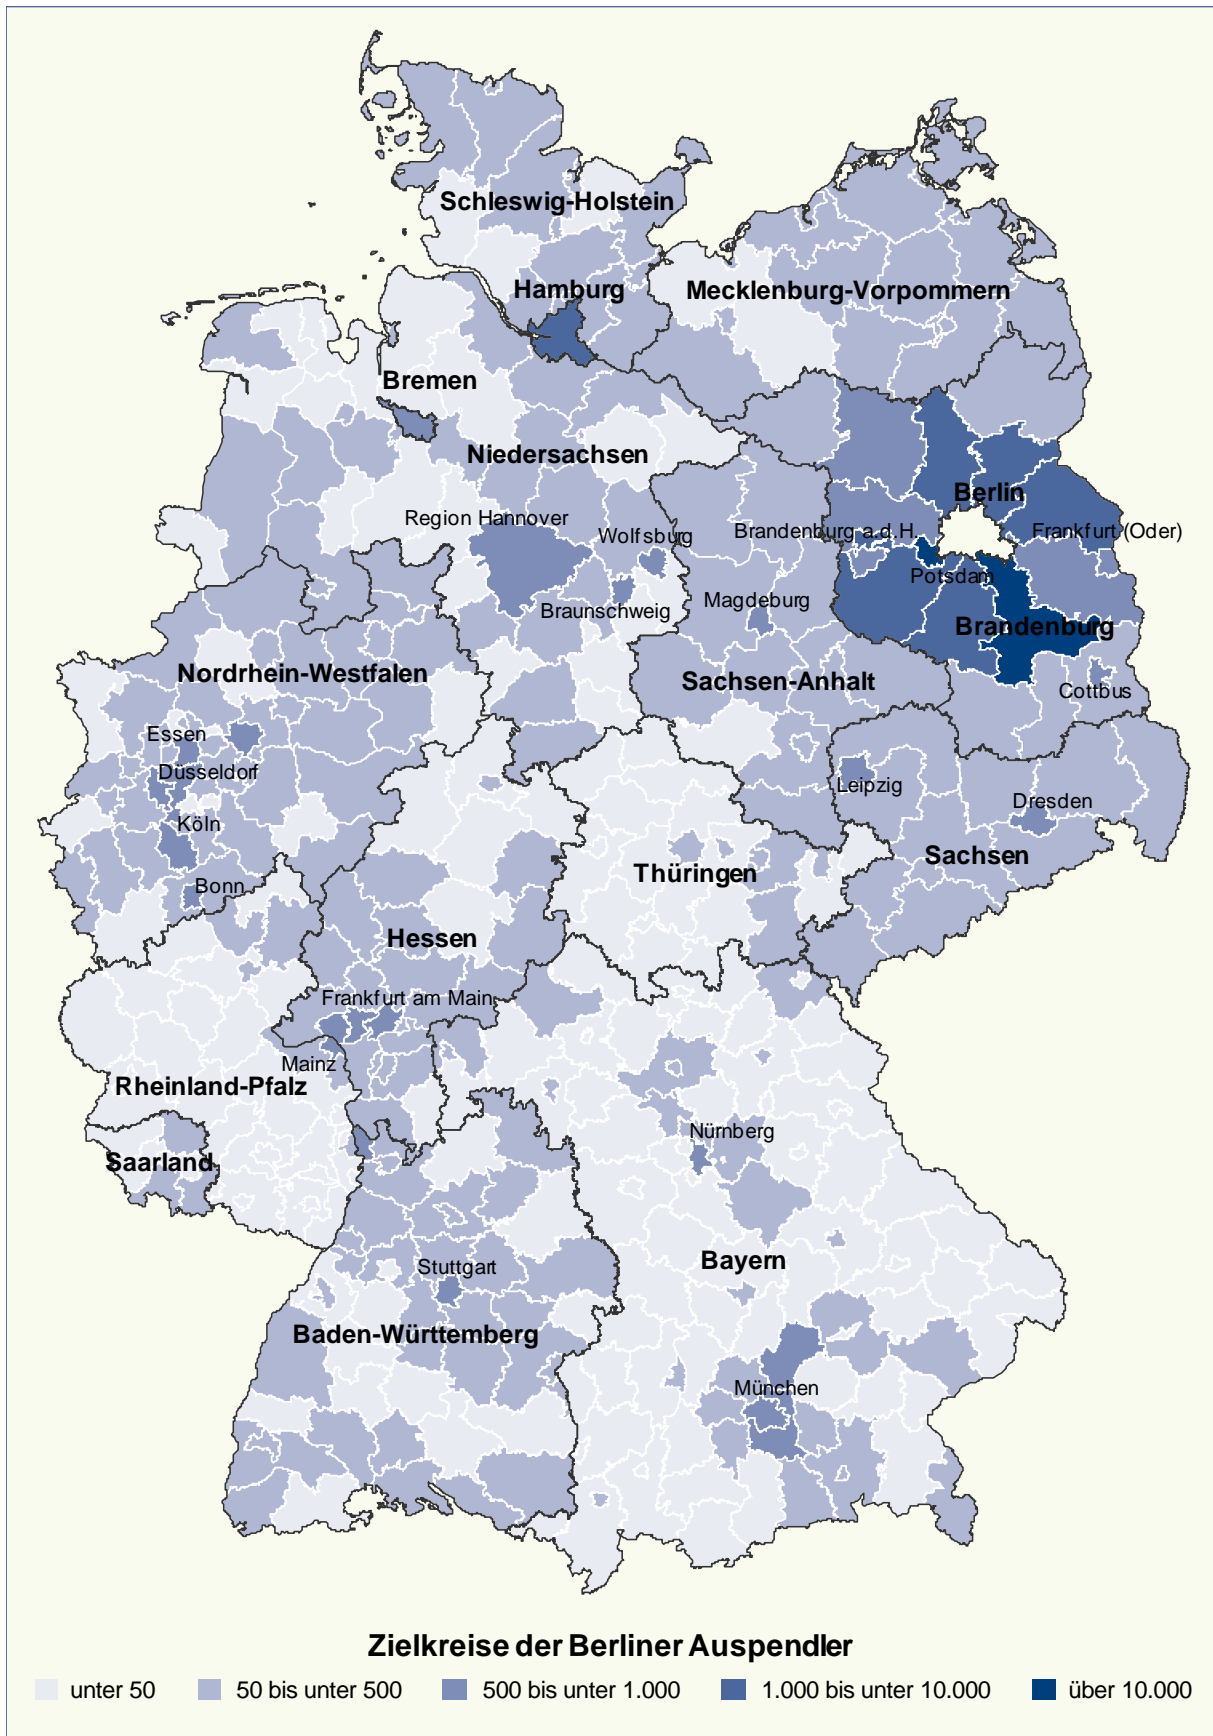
Schleswig-Holstein
Hamburg
Mecklenburg-Vorpommern
Bremen
Niedersachsen
Berlin
Region Hannover
Wolfsburg
Brandenburg a.d.H.
Frankfurt (Oder)
Potsdam
Braunschweig
Magdeburg
Brandenburg
Nordrhein-Westfalen
Sachsen-Anhalt
Cottbus
Essen
Düsseldorf
Leipzig
Dresden
Köln
Sachsen
Bonn
Thüringen
Hessen
Frankfurt am Main
Mainz
Rheinland-Pfalz
Nürnberg
Saarland
Stuttgart
Bayern
Baden-Württemberg
München

Zielkreise der Berliner Auspendler

unter 50
50 bis unter 500
500 bis unter 1.000
1.000 bis unter 10.000
über 10.000